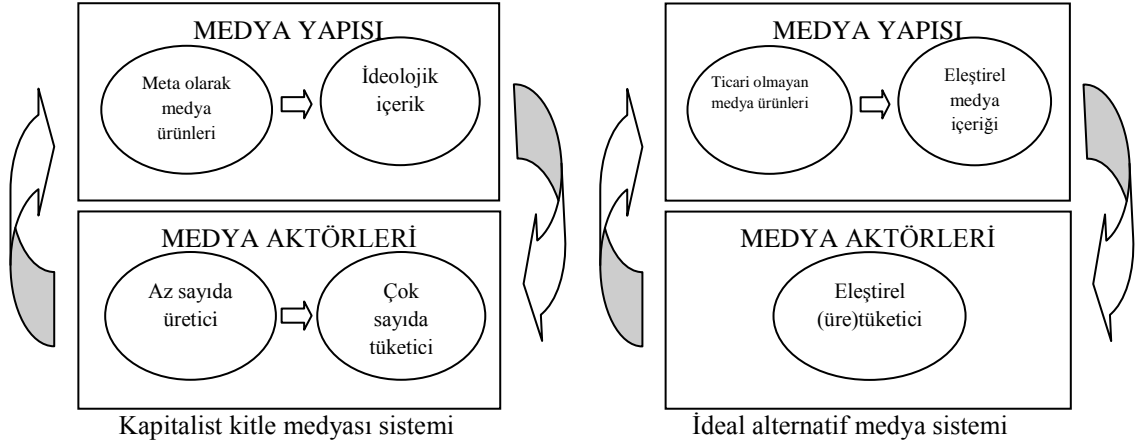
MEDYA YAPISI

Meta olarak medya ürünleri

İdeolojik içerik

MEDYA AKTÖRLERİ

Az sayıda üretici

Çok sayıda tüketici

Kapitalist kitle medyası sistemi

MEDYA YAPISI

Ticari olmayan medya ürünleri

Eleştirel medya içeriği

MEDYA AKTÖRLERİ

Eleştirel (üre)tüketici

İdeal alternatif medya sistemi